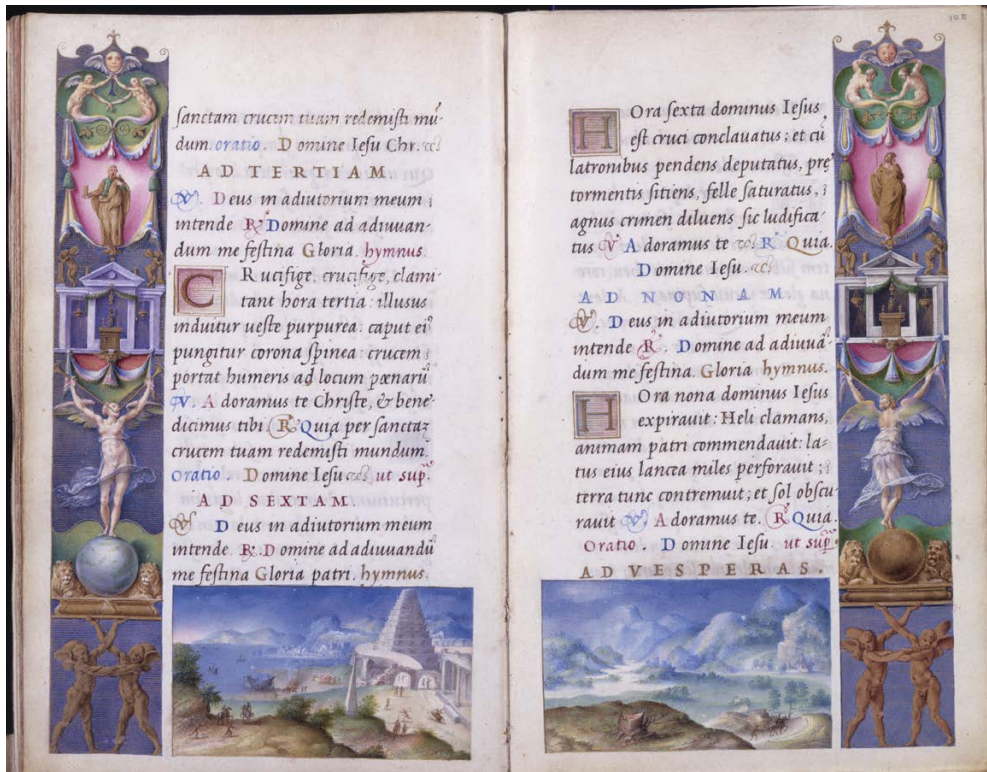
sanctam crucem tuam redemisti mu͂dum. oratio. D omine Iesu Chr. &c.

AD TERTIAM.

℣. D eus in adiutorium meum intende. ℟. Domine ad adiuuandum me festina Gloria. hymnus.

C Rucifige, crucifige, clamitant hora tertia: illusus induitur ueste purpurea: caput eiꝰ pungitur corona spinea: crucem portat humeris ad locum pœnaru͂.

℣. A doramus te Christe, & benedicimus tibi. ℟. Quia per sanctam crucem tuam redemisti mundum. oratio. D omine Iesu &c. ut sup.

AD SEXTAM.

℣. D eus in adiutorium meum intende. ℟. D omine ad adiuuandu͂ me festina Gloria patri. hymnus.

108

H Ora sexta dominus Iesus est cruci conclauatus; et cu͂ latronibus pendens deputatus, pre tormentis sitiens, felle saturatus, agnus crimen diluens sic ludificatus ℣. A doramus te &c. ℟. Quia. D omine Iesu. &c.

AD NONAM.

℣. D eus in adiutorium meum intende ℟. D omine ad adiuuandu͂ me festina. Gloria hymnus.

H Ora nona dominus Iesus expirauit: Heli clamans, animam patri commendauit: latus eius lancea miles perforauit; terra tunc contremuit; et sol obscurauit ℣. A doramus te. ℟. Quia. oratio. D omine Iesu. ut sup.

AD VESPERAS.